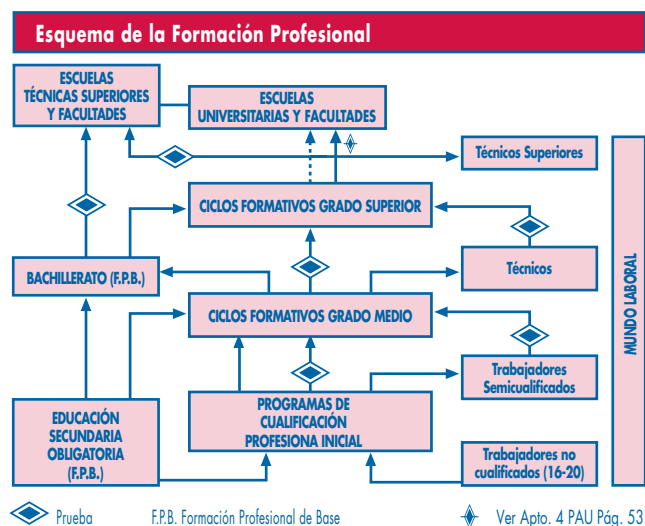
Esquema de la Formación Profesional

ESCUELAS TÉCNICAS SUPERIORES Y FACULTADES

ESCUELAS UNIVERSITARIAS Y FACULTADES

Técnicos Superiores

CICLOS FORMATIVOS GRADO SUPERIOR

BACHILLERATO (F.P.B.)

Técnicos

CICLOS FORMATIVOS GRADO MEDIO

MUNDO LABORAL

Trabajadores Semicualificados

EDUCACIÓN SECUNDARIA OBLIGATORIA (F.P.B.)

PROGRAMAS DE CUALIFICACIÓN PROFESIONA INICIAL

Trabajadores no cualificados (16-20)

Prueba F.P.B. Formación Profesional de Base Ver Apto. 4 PAU Pág. 53